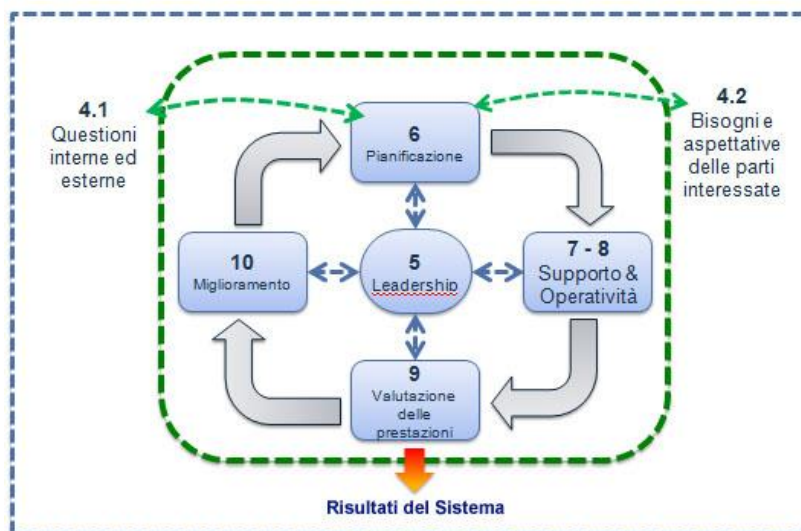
4.1
Questioni interne ed esterne

6
Pianificazione

4.2
Bisogni e aspettative delle parti interessate

10
Miglioramento

5
Leadership

7 - 8
Supporto & Operatività

9
Valutazione delle prestazioni

Risultati del Sistema